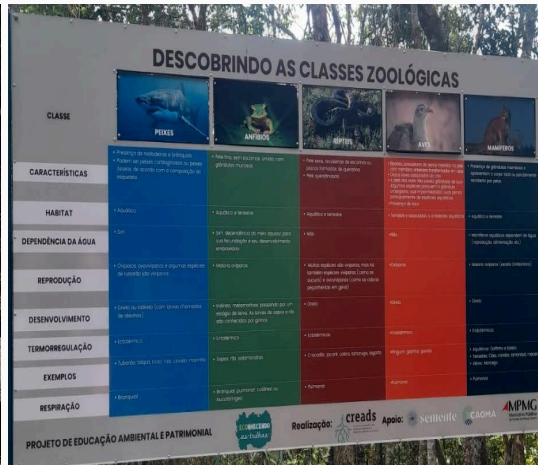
DESCOBRINDO AS CLASSES ZOOLÓGICAS

CLASSE

PEIXES

ANFÍBIOS

RÉPTEIS

AVES

MAMÍFEROS

CARACTERÍSTICAS

HABITAT

DEPENDÊNCIA DA ÁGUA

REPRODUÇÃO

DESENVOLVIMENTO

TERMORREGULAÇÃO

EXEMPLOS

RESPIRAÇÃO

• Aquático

• Sim

• Ovíparos, ovovivíparos e algumas espécies de tubarão são vivíparos

• Direto ou indireto

• Ectotérmico

• Tubarão

• Brânquias

• Aquático e terrestre

• Maioria ovípara

• Ectotérmico

• Sapo, rã, salamandra

• Aquático e terrestre

• Não

• Direto

• Ectotérmico

• Jacaré, cobra, tartaruga, lagarto

• Pulmonar

• Terrestre

• Não

• Ovíparo

• Direto

• Endotérmico

• Pulmonar

• Aquático e terrestre

• Direto

• Endotérmico

• Pulmonar

PROJETO DE EDUCAÇÃO AMBIENTAL E PATRIMONIAL

Realização: creads

Apoio: senteife

CAOMA

MPMG